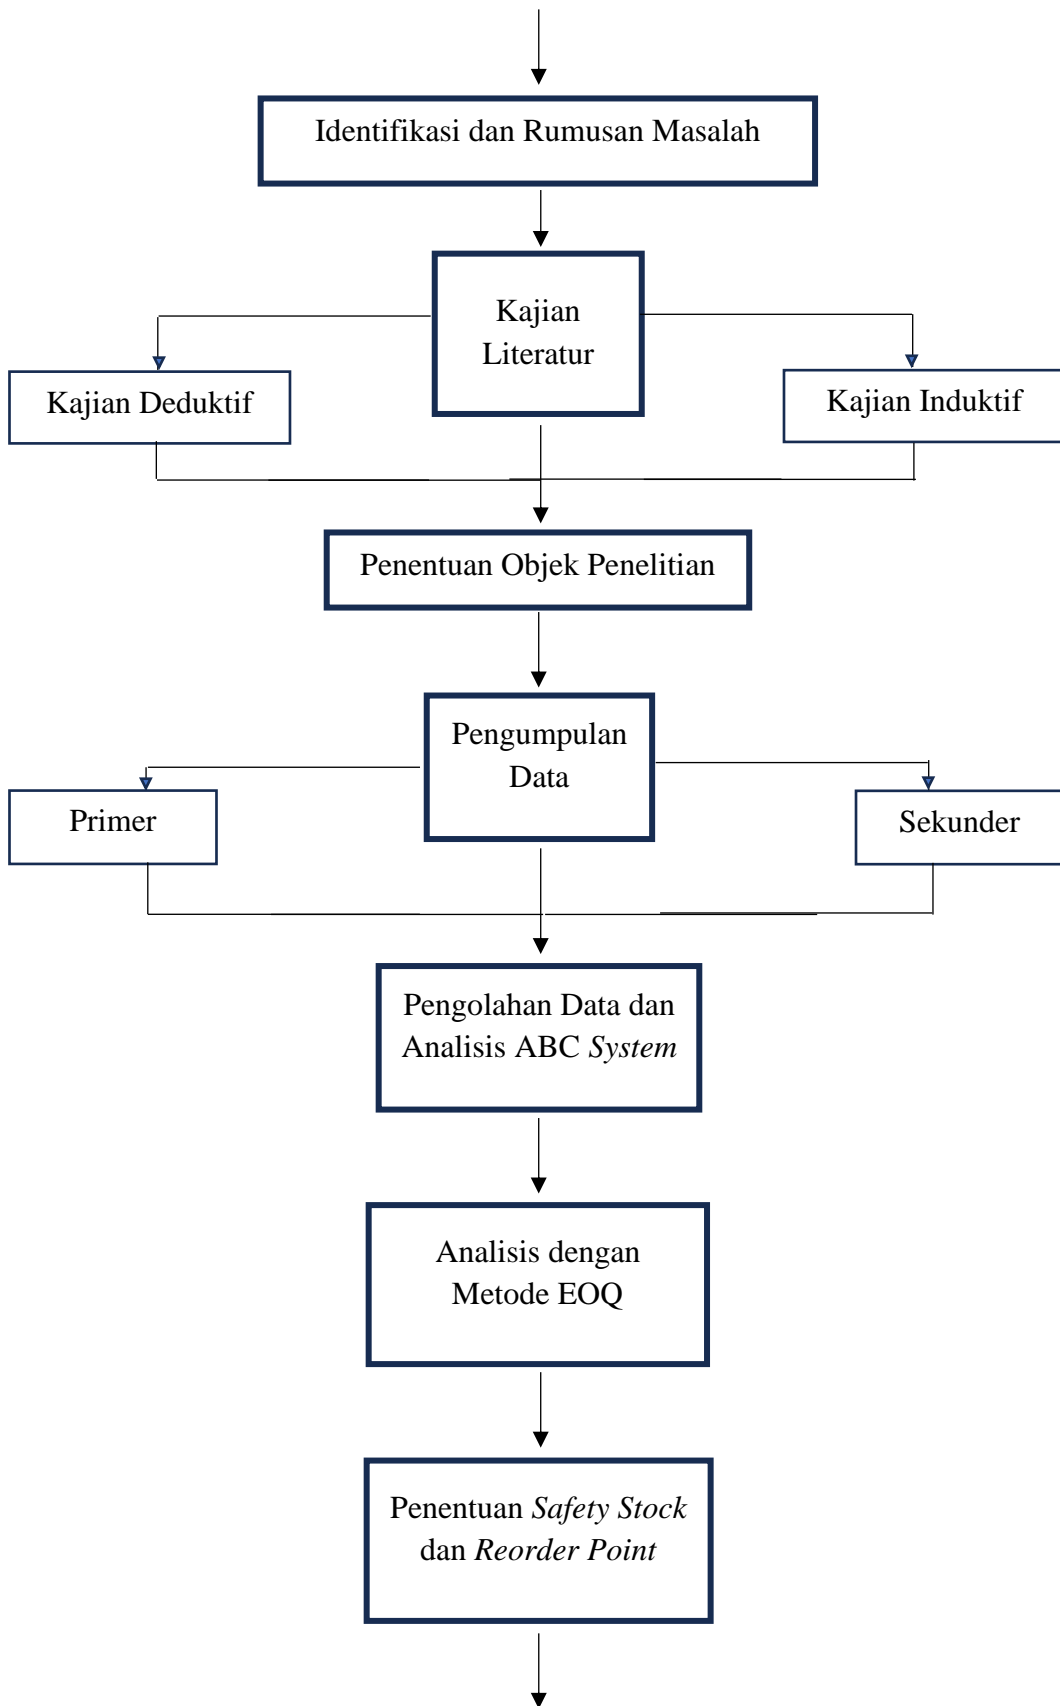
Identifikasi dan Rumusan Masalah

Kajian Literatur

Kajian Deduktif

Kajian Induktif

Penentuan Objek Penelitian

Pengumpulan Data

Primer

Sekunder

Pengolahan Data dan Analisis ABC *System*

Analisis dengan Metode EOQ

Penentuan *Safety Stock* dan *Reorder Point*